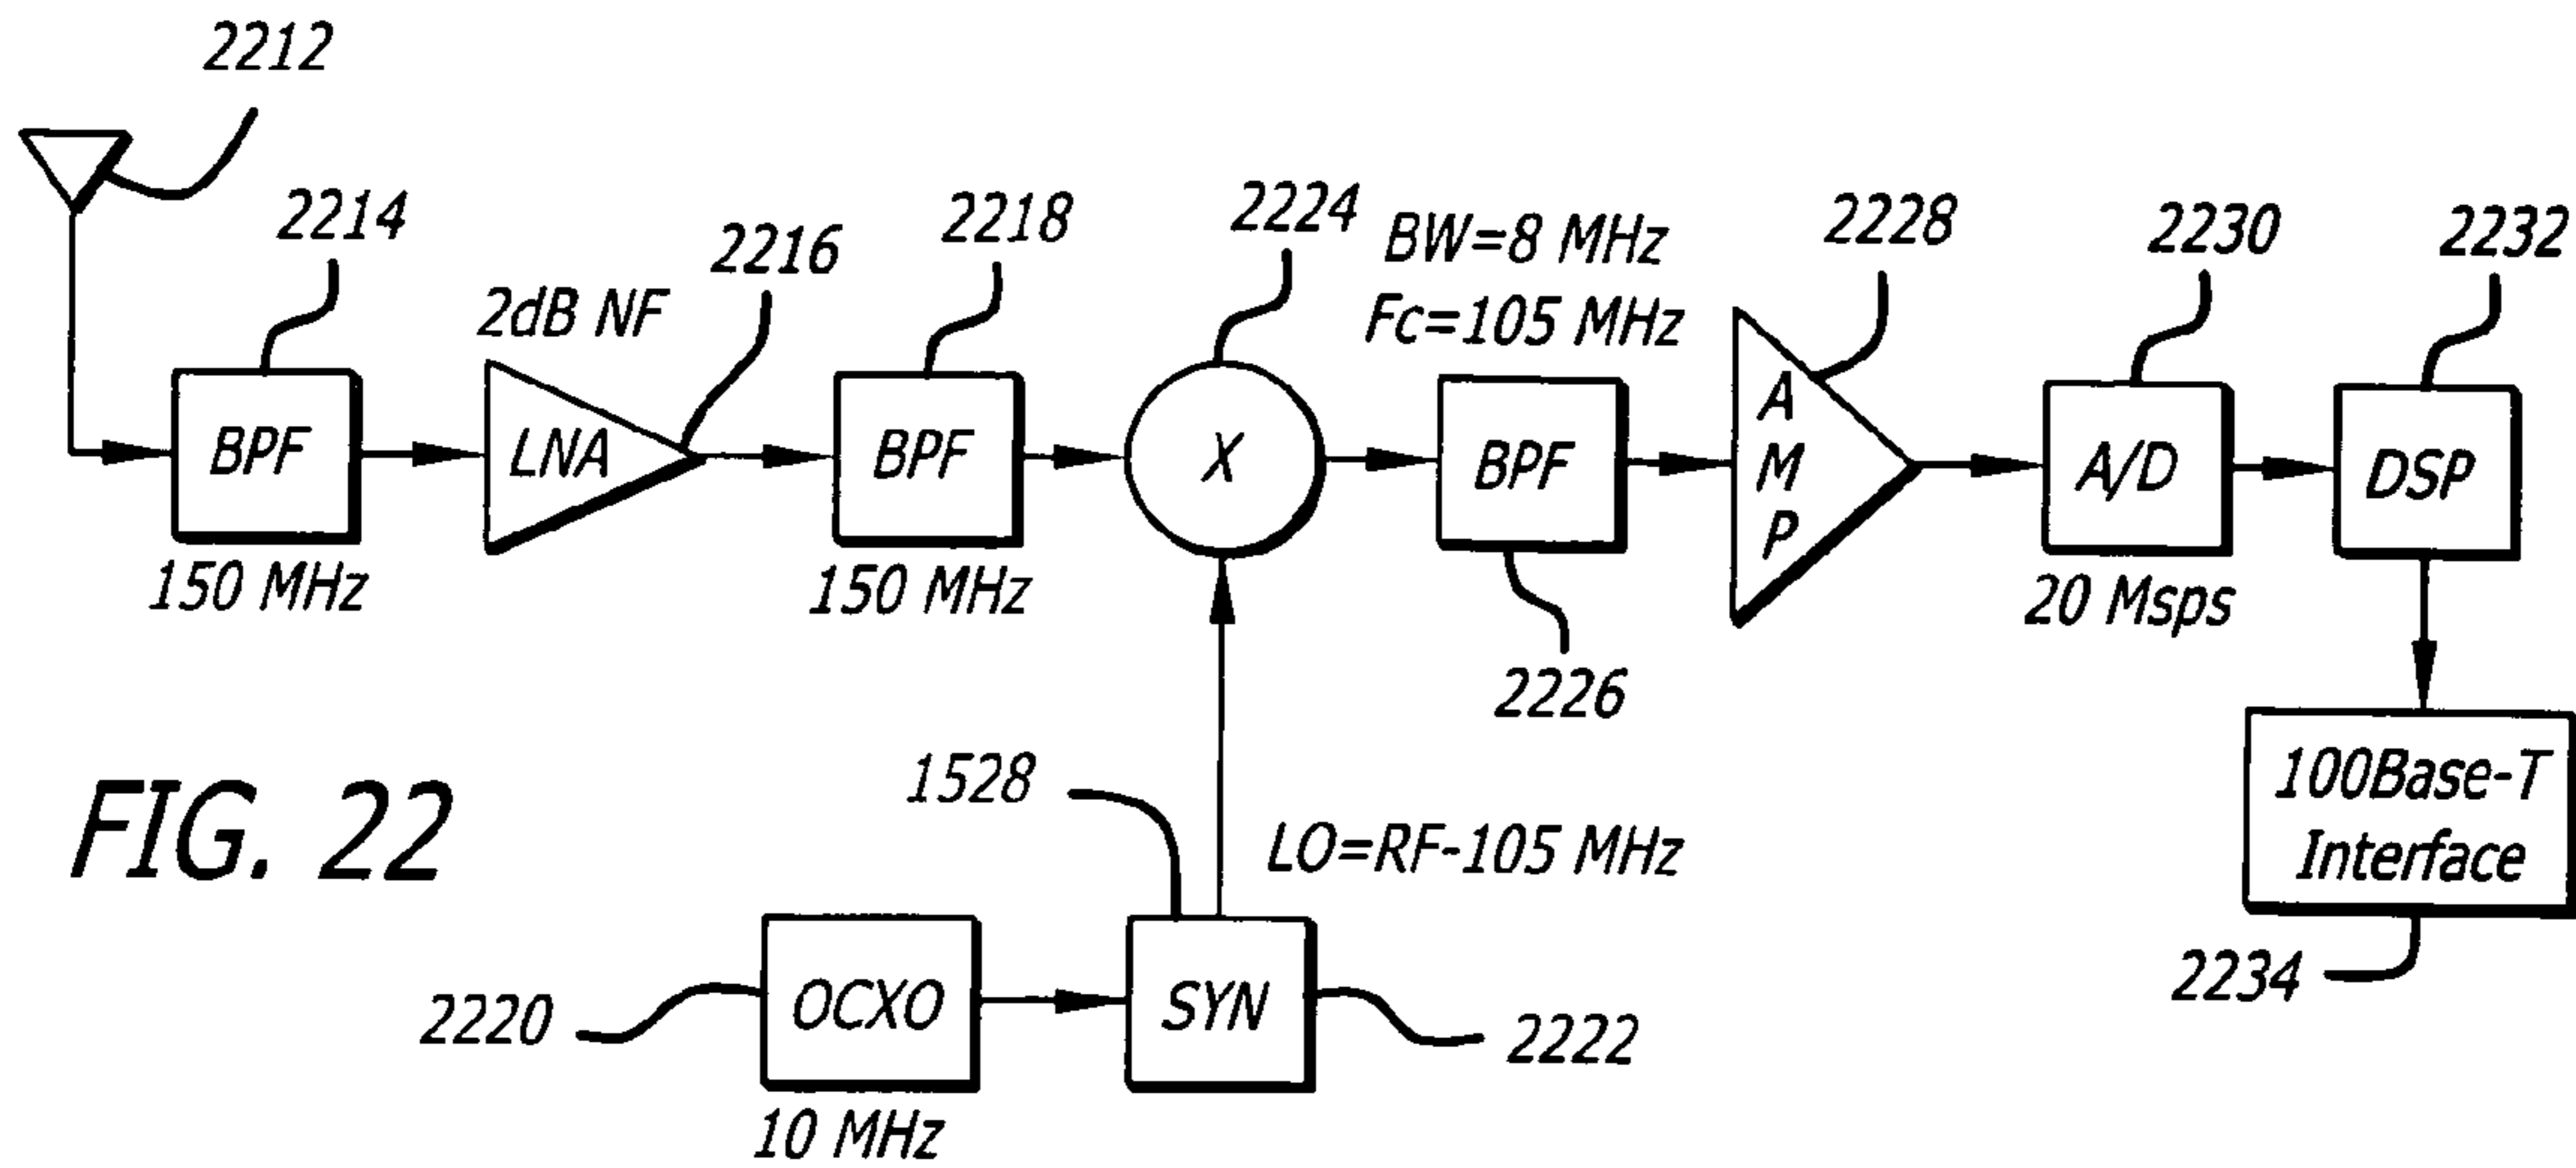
2212

2214

2216

2218

2224

BW=8 MHz
Fc=105 MHz

2228

2230

2232

2dB NF

BPF

LNA

BPF

X

BPF

A
M
P

A/D

DSP

150 MHz

150 MHz

2226

20 Msps

100Base-T
Interface

FIG. 22

1528

LO=RF-105 MHz

2220

OCXO

SYN

2222

2234

10 MHz